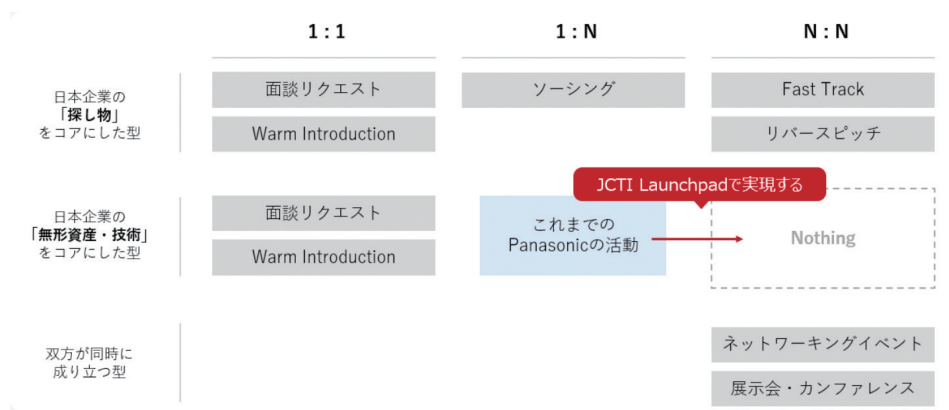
| | 1 : 1 | 1 : N | N : N |
|---|---|---|---|
| 日本企業の「探し物」をコアにした型 | 面談リクエスト<br>Warm Introduction | ソーシング | Fast Track<br>リバースピッチ |
| 日本企業の「無形資産・技術」をコアにした型 | 面談リクエスト<br>Warm Introduction | これまでのPanasonicの活動 | Nothing |
| 双方が同時に成り立つ型 | | | ネットワーキングイベント<br>展示会・カンファレンス |

JCTI Launchpadで実現する